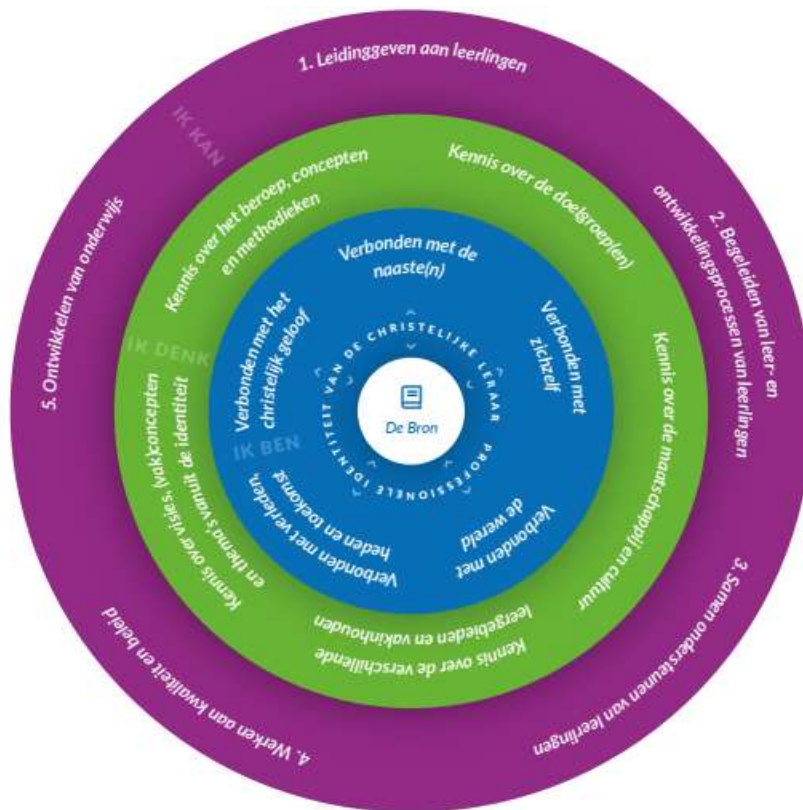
1. Leidinggeven aan leerlingen

2. Begeleiden van leer- en ontwikkelingsprocessen van leerlingen

3. Samen ondersteunen van leerlingen

4. Werken aan kwaliteit en beleid

5. Ontwikkelen van onderwijs

IK KAN

Kennis over het beroep, concepten en methodieken

Kennis over de doelgroep(en)

Kennis over de maatschappij en cultuur

Kennis over de verschillende leergebieden en vakinhouden

Kennis over visies, (vak)concepten en thema's vanuit de identiteit

IK DENK

Verbonden met de naaste(n)

Verbonden met zichzelf

Verbonden met de wereld

Verbonden met verleden heden en toekomst

Verbonden met het christelijk geloof

IK BEN

PROFESSIONELE IDENTITEIT VAN DE CHRISTELIJKE LERAAR

De Bron